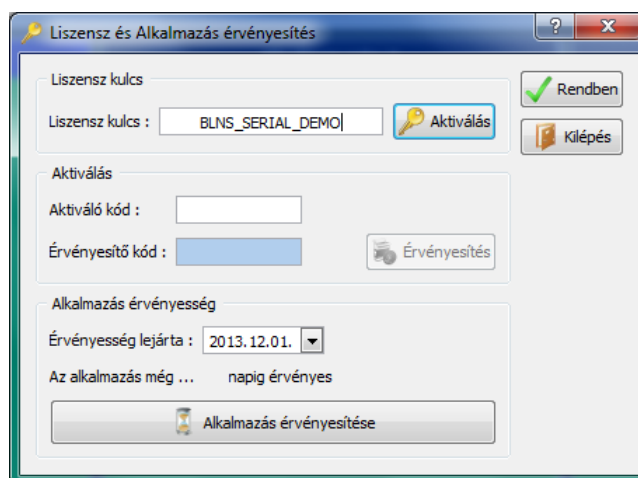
Liszensz és Alkalmazás érvényesítés

?

X

Liszensz kulcs

Liszensz kulcs :

BLNS_SERIAL_DEMO

Aktiválás

Rendben

Kilépés

Aktiválás

Aktiváló kód :

Érvényesítő kód :

Érvényesítés

Alkalmazás érvényesség

Érvényesség lejárta :

2013.12.01.

Az alkalmazás még ... napig érvényes

Alkalmazás érvényesítése